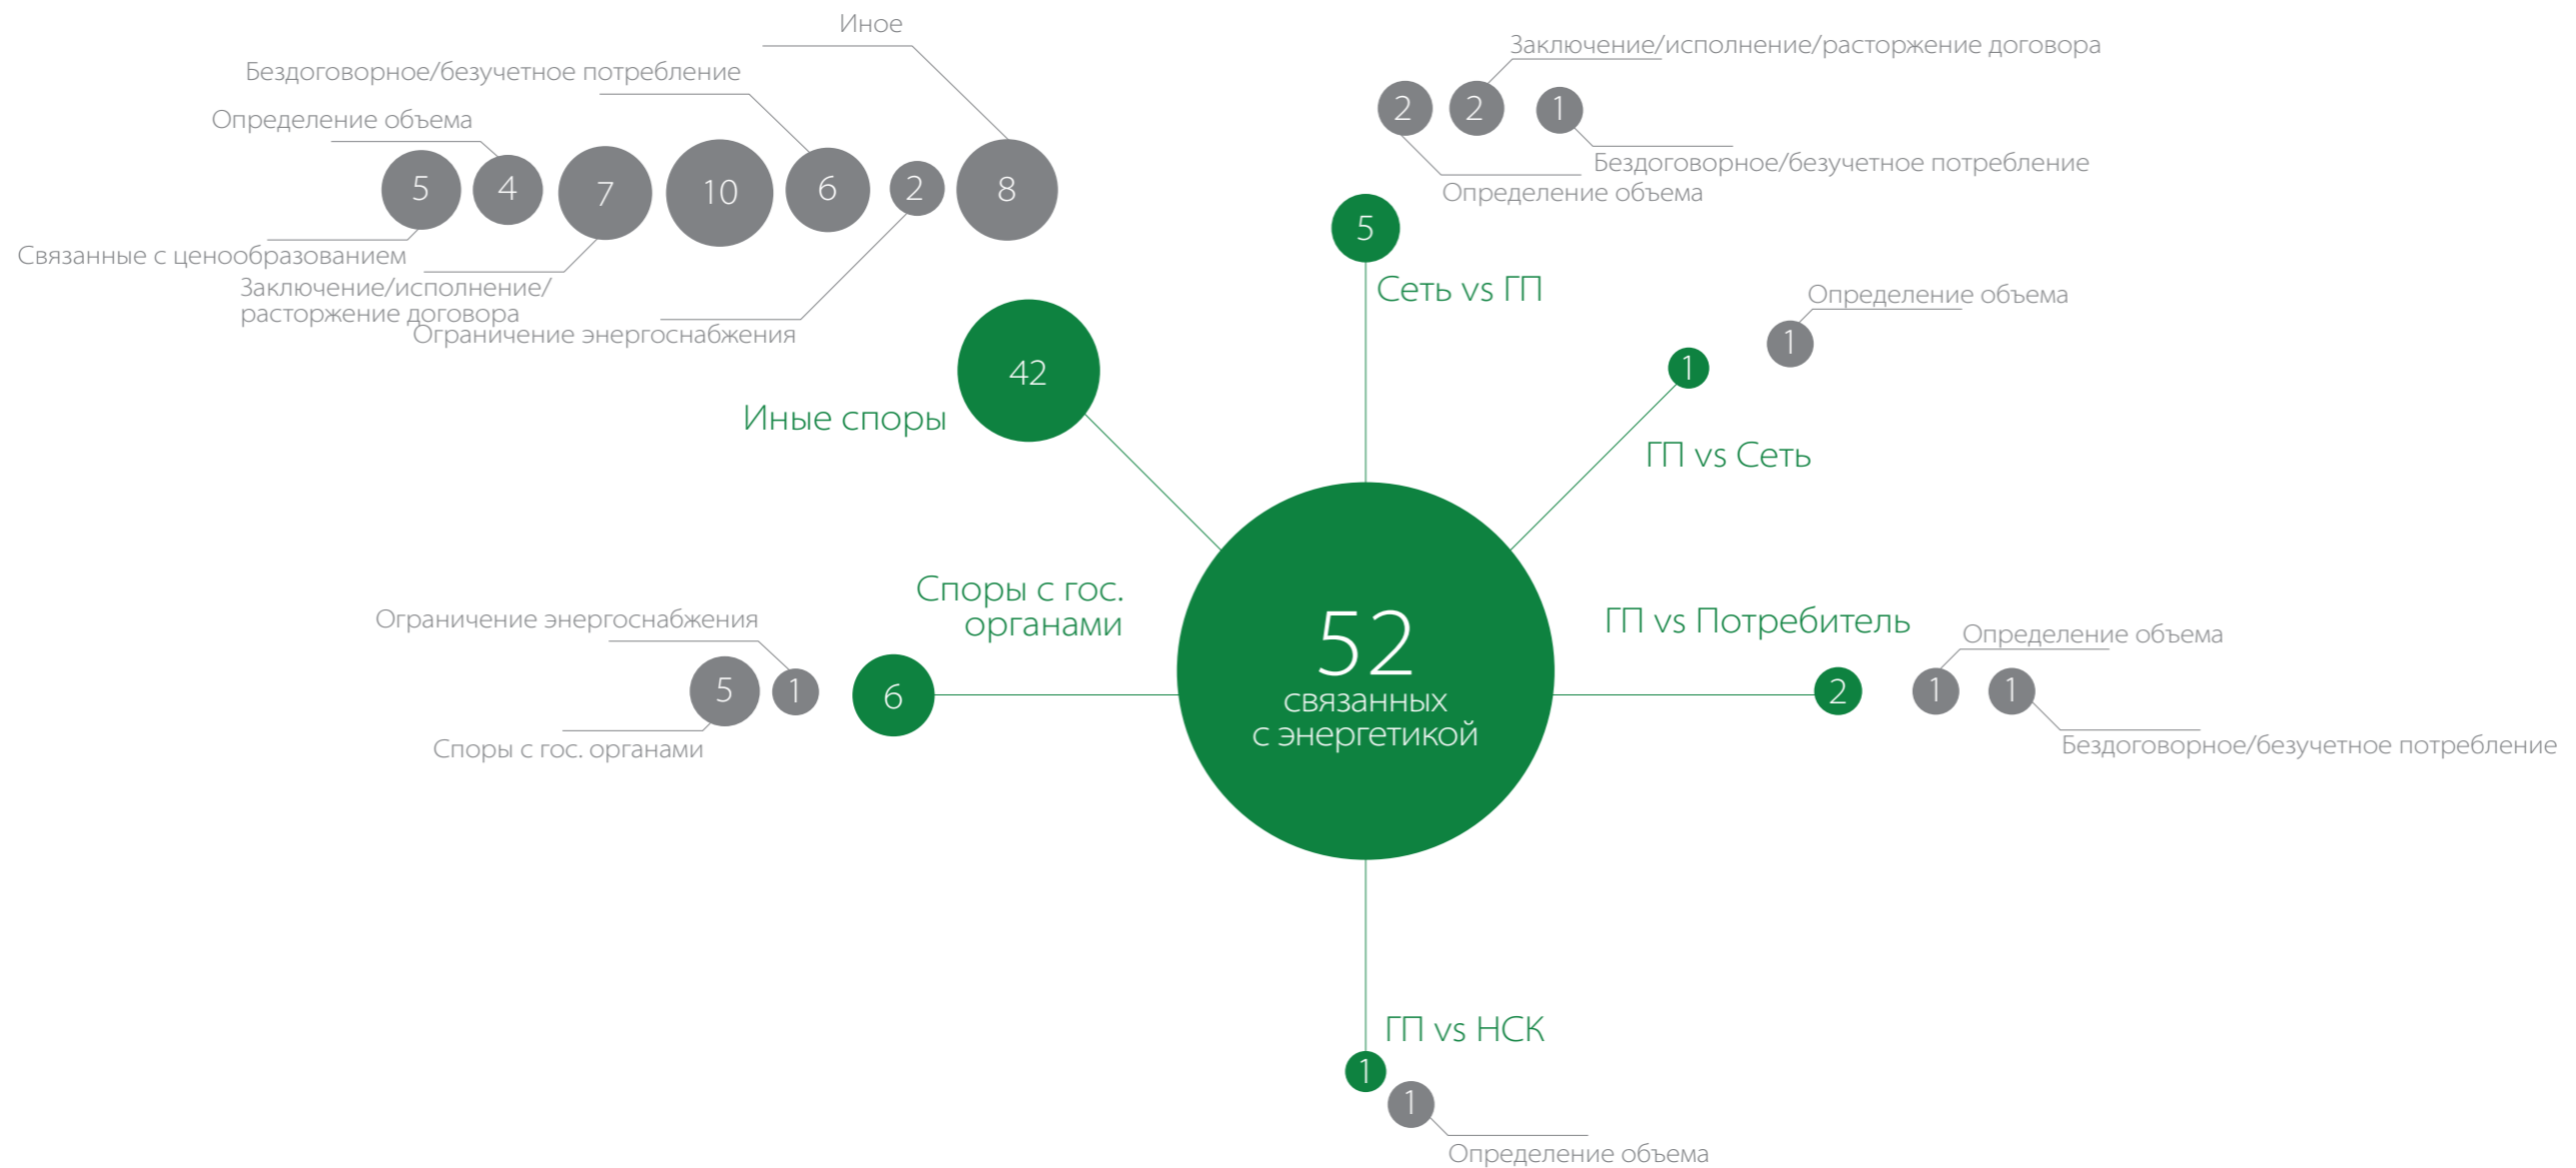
Иное

Бездоговорное/безучетное потребление

Определение объема

5 4 7 10 6 2 8

Связанные с ценообразованием

Заключение/исполнение/расторжение договора

Ограничение энергоснабжения

42

Иные споры

Заключение/исполнение/расторжение договора

2 2 1

Бездоговорное/безучетное потребление

Определение объема

5

Сеть vs ГП

Определение объема

1

1

ГП vs Сеть

Споры с гос. органами

Ограничение энергоснабжения

5 1

6

Споры с гос. органами

52
связанных
с энергетикой

ГП vs Потребитель

Определение объема

2 1 1

Бездоговорное/безучетное потребление

ГП vs НСК

1

1

Определение объема